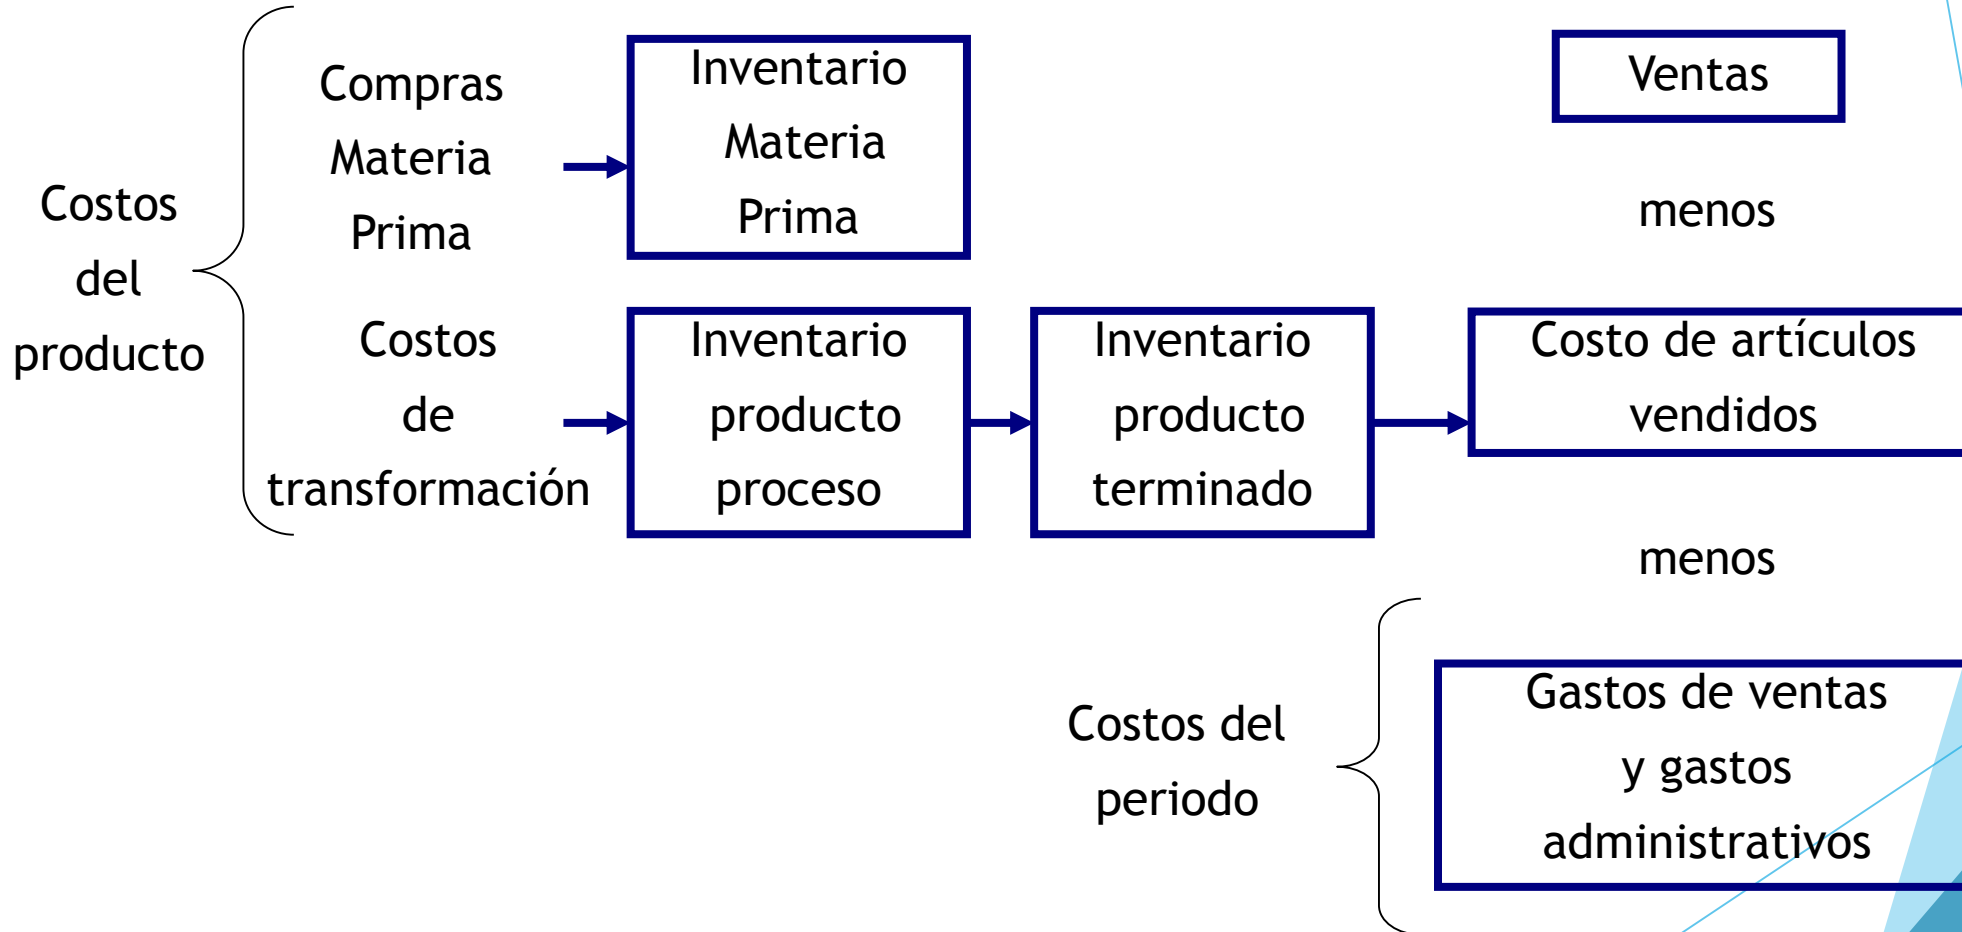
Costos del producto

Compras Materia Prima

Inventario Materia Prima

Ventas

menos

Costos de transformación

Inventario producto proceso

Inventario producto terminado

Costo de artículos vendidos

menos

Costos del periodo

Gastos de ventas y gastos administrativos